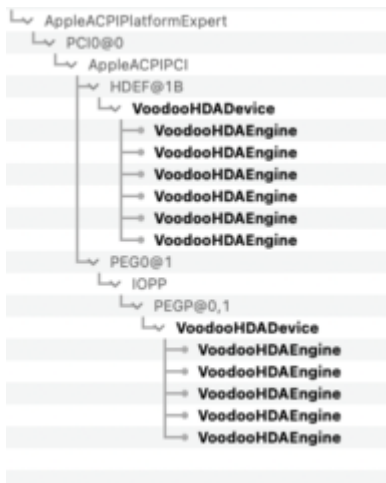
AppleACPIPlatformExpert
PCI0@0
AppleACPIPCI
HDEF@1B
VoodooHDADevice
VoodooHDAEngine
VoodooHDAEngine
VoodooHDAEngine
VoodooHDAEngine
VoodooHDAEngine
VoodooHDAEngine
PEG0@1
IOPP
PEGP@0,1
VoodooHDADevice
VoodooHDAEngine
VoodooHDAEngine
VoodooHDAEngine
VoodooHDAEngine
VoodooHDAEngine